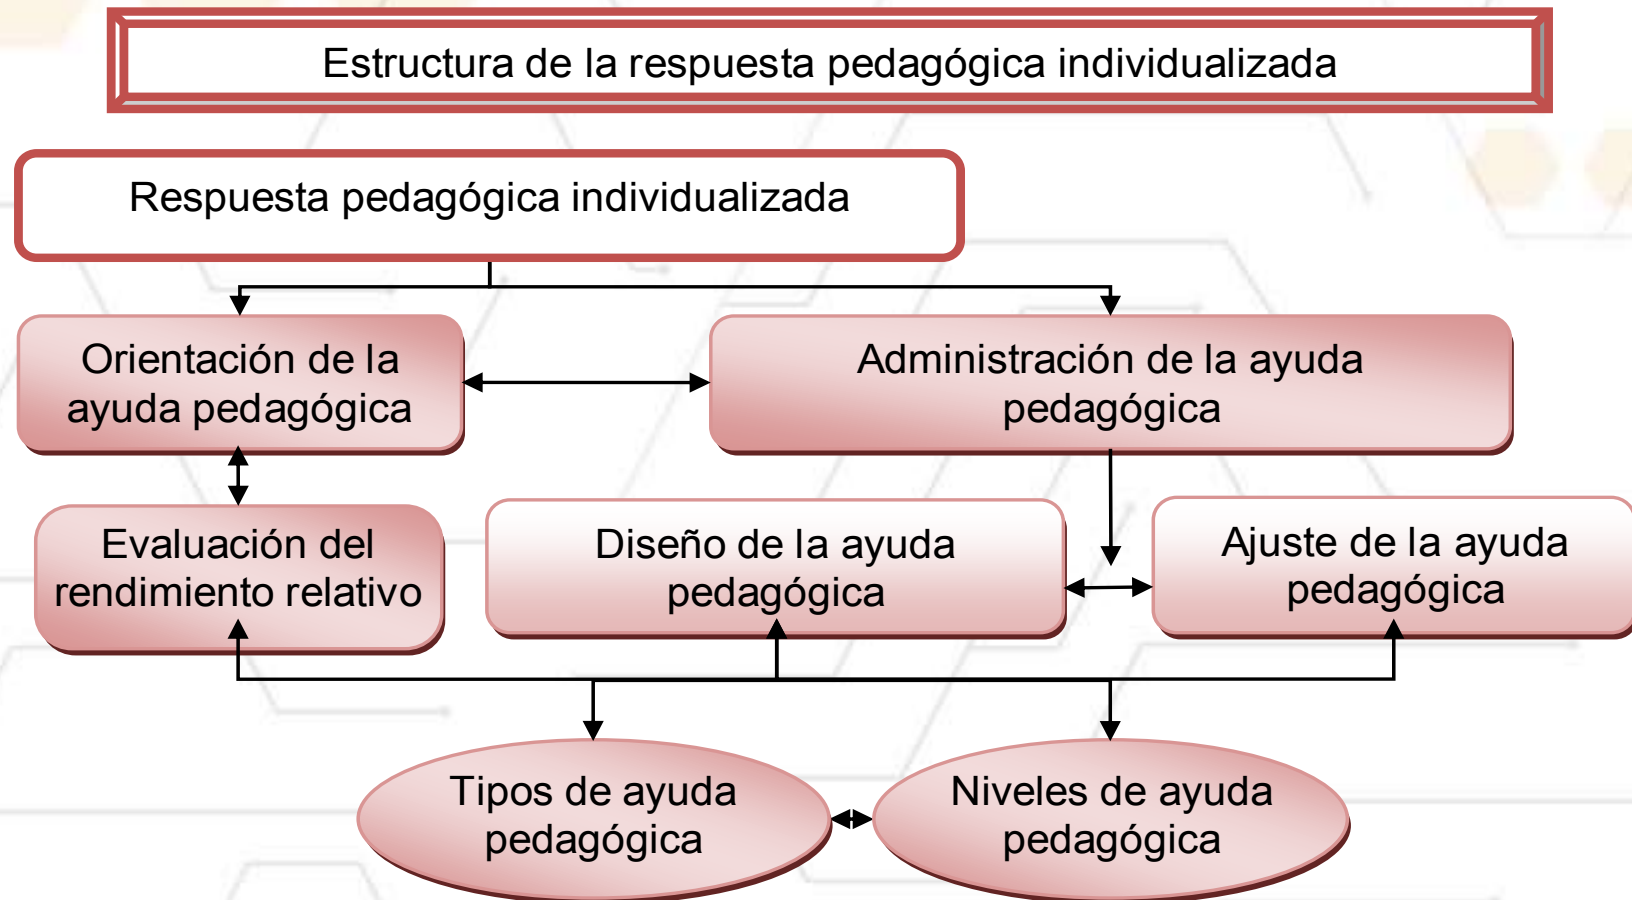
Estructura de la respuesta pedagógica individualizada

Respuesta pedagógica individualizada

Orientación de la ayuda pedagógica

Administración de la ayuda pedagógica

Evaluación del rendimiento relativo

Diseño de la ayuda pedagógica

Ajuste de la ayuda pedagógica

Tipos de ayuda pedagógica

Niveles de ayuda pedagógica